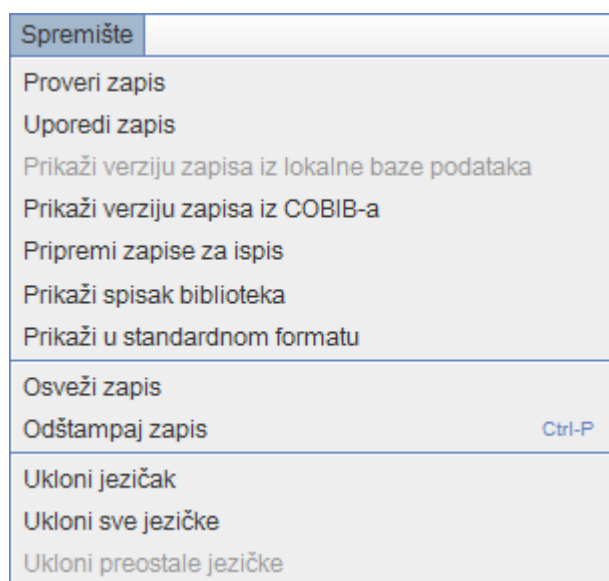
Spremište

Proveri zapis
Uporedi zapis
Prikaži verziju zapisa iz lokalne baze podataka
Prikaži verziju zapisa iz COBIB-a
Pripremi zapise za ispis
Prikaži spisak biblioteka
Prikaži u standardnom formatu

Osveži zapis
Odštampaj zapis Ctrl-P

Ukloni jezičak
Ukloni sve jezičke
Ukloni preostale jezičke